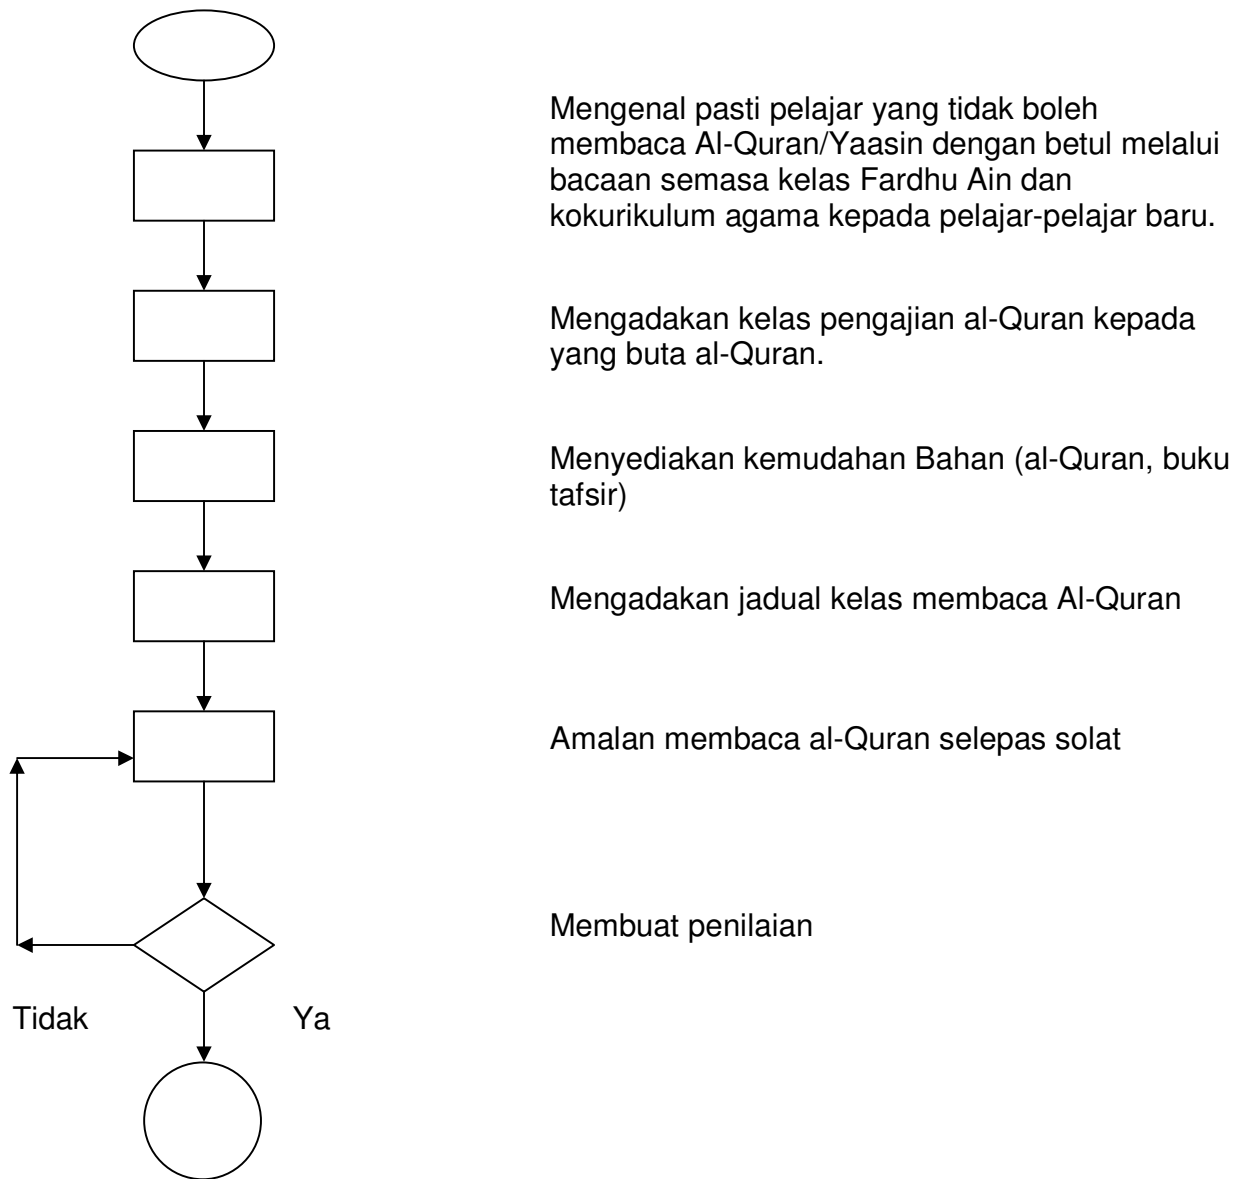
Mengenal pasti pelajar yang tidak boleh membaca Al-Quran/Yaasin dengan betul melalui bacaan semasa kelas Fardhu Ain dan kokurikulum agama kepada pelajar-pelajar baru.

Mengadakan kelas pengajian al-Quran kepada yang buta al-Quran.

Menyediakan kemudahan Bahan (al-Quran, buku tafsir)

Mengadakan jadual kelas membaca Al-Quran

Amalan membaca al-Quran selepas solat

Membuat penilaian

Tidak

Ya